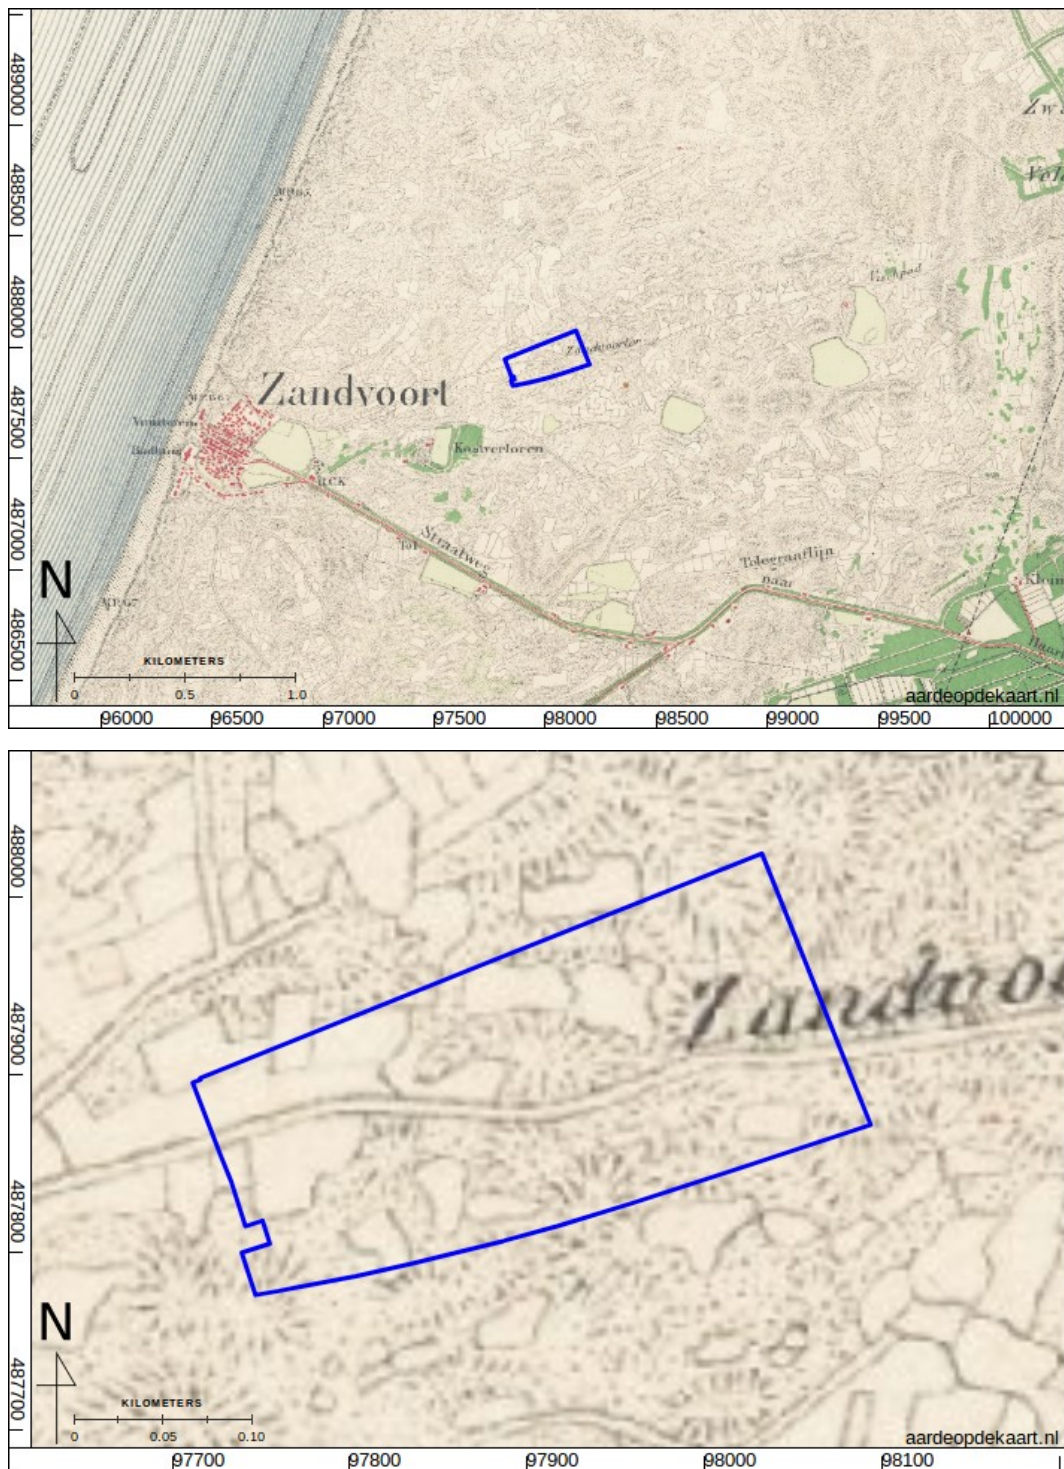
489000
488500
488000
487500
487000
486500

Zandvoort
Zandvoorter
Vischpad
Kostverloren
Straatweg
Telegraaflijn
Vuurtoren
Badhuis
R.C.K.
Zw
Vel
Klein
Haar

N
KILOMETERS
0 0.5 1.0
aardeopdekaart.nl

96000 96500 97000 97500 98000 98500 99000 99500 100000

488000
487900
487800
487700

Zandvo

N
KILOMETERS
0 0.05 0.10
aardeopdekaart.nl

97700 97800 97900 98000 98100